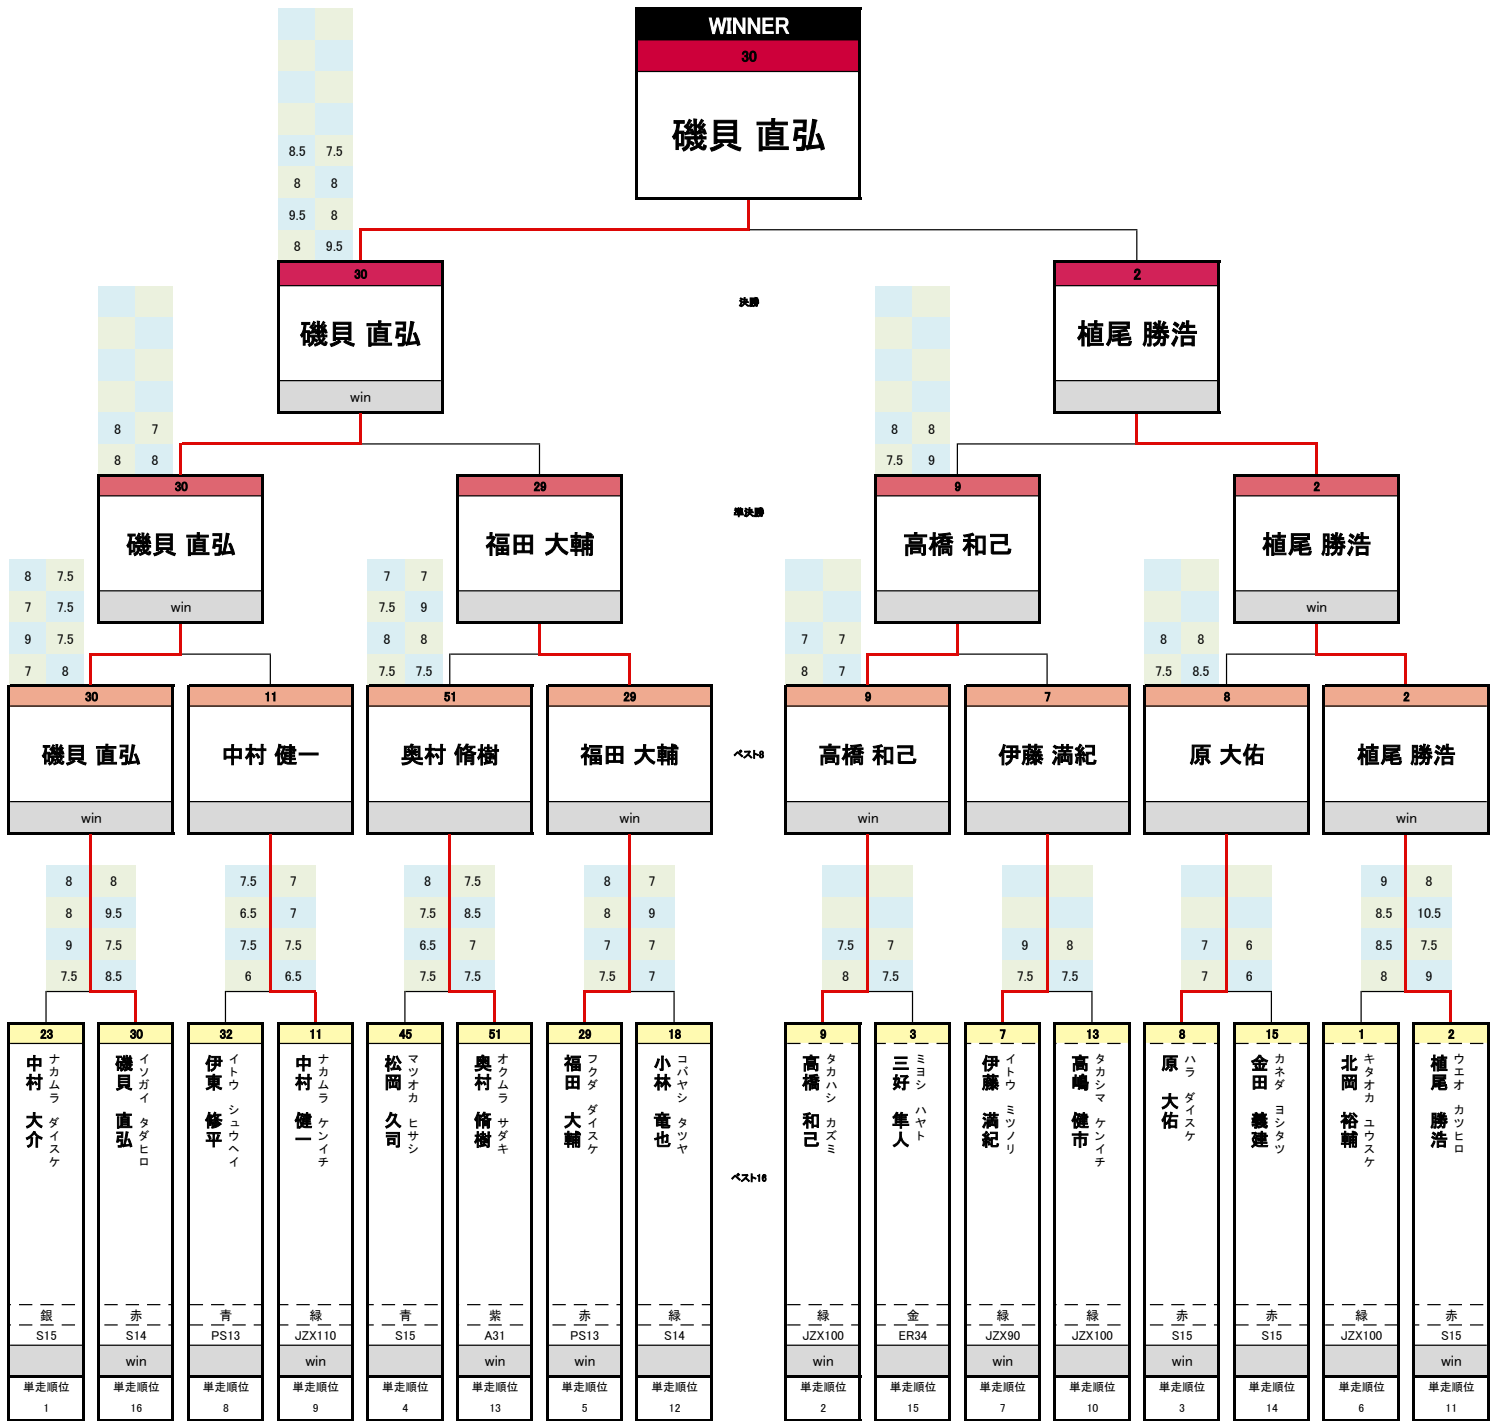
WINNER
30
磯貝 直弘

8.5 7.5
8 8
9.5 8
8 9.5

30
磯貝 直弘
win

決勝

2
植尾 勝浩

8 7
8 8

30
磯貝 直弘
win

29
福田 大輔

準決勝

8 8
7.5 9

9
高橋 和己

2
植尾 勝浩
win

8 7.5
7 7.5
9 7.5
7 8

7 7
7.5 9
8 8
7.5 7.5

7 7
8 7

8 8
7.5 8.5

30
磯貝 直弘
win

11
中村 健一

51
奥村 脩樹

29
福田 大輔
win

ベスト8

9
高橋 和己
win

7
伊藤 満紀

8
原 大佑

2
植尾 勝浩
win

| 8 | 8 |
|---|---|
| 8 | 9.5 |
| 9 | 7.5 |
| 7.5 | 8.5 |

| 7.5 | 7 |
|---|---|
| 6.5 | 7 |
| 7.5 | 7.5 |
| 6 | 6.5 |

| 8 | 7.5 |
|---|---|
| 7.5 | 8.5 |
| 6.5 | 7 |
| 7.5 | 7.5 |

| 8 | 7 |
|---|---|
| 8 | 9 |
| 7 | 7 |
| 7.5 | 7 |

| 7.5 | 7 |
|---|---|
| 8 | 7.5 |

| 9 | 8 |
|---|---|
| 7.5 | 7.5 |

| 7 | 6 |
|---|---|
| 7 | 6 |

| 9 | 8 |
|---|---|
| 8.5 | 10.5 |
| 8.5 | 7.5 |
| 8 | 9 |

ベスト16

23 中村 大介 ナカムラ ダイスケ 銀 S15 単走順位 1
30 磯貝 直弘 イソガイ タダヒロ 赤 S14 win 単走順位 16
32 伊東 修平 イトウ シュウヘイ 青 PS13 単走順位 8
11 中村 健一 ナカムラ ケンイチ 緑 JZX110 win 単走順位 9
45 松岡 久司 マツオカ ヒサシ 青 S15 単走順位 4
51 奥村 脩樹 オクムラ サダキ 紫 A31 win 単走順位 13
29 福田 大輔 フクダ ダイスケ 赤 PS13 win 単走順位 5
18 小林 竜也 コバヤシ タツヤ 緑 S14 単走順位 12
9 高橋 和己 タカハシ カズミ 緑 JZX100 win 単走順位 2
3 三好 隼人 ミヨシ ハヤト 金 ER34 単走順位 15
7 伊藤 満紀 イトウ ミツノリ 緑 JZX90 win 単走順位 7
13 高嶋 健市 タカシマ ケンイチ 緑 JZX100 単走順位 10
8 原 大佑 ハラ ダイスケ 赤 S15 win 単走順位 3
15 金田 義建 カネダ ヨシタツ 赤 S15 単走順位 14
1 北岡 裕輔 キタオカ ユウスケ 緑 JZX100 単走順位 6
2 植尾 勝浩 ウエオ カツヒロ 赤 S15 win 単走順位 11